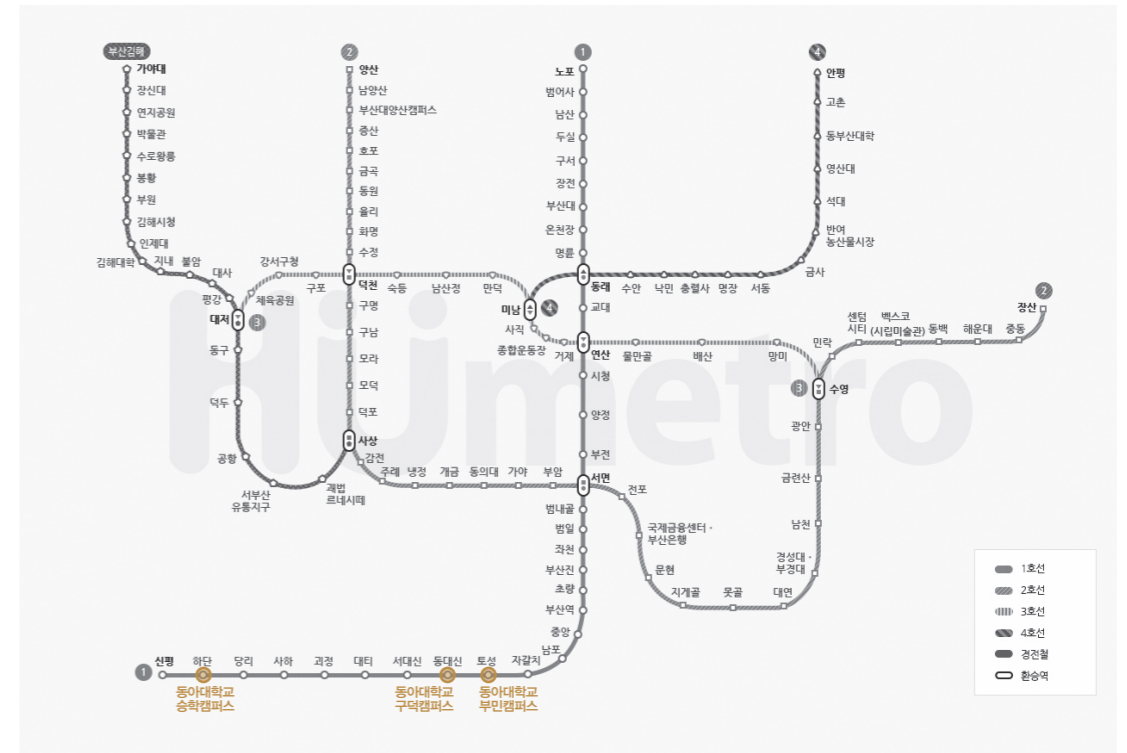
부산김해
가야대
장신대
연지공원
박물관
수로왕릉
봉황
부원
김해시청
인제대
김해대학
지내
불암
대사
평강
대저
3
등구
덕두
공항
서부산 유통지구
괘법 르네시떼
강서구청
체육공원
2
양산
남양산
부산대양산캠퍼스
증산
호포
금곡
동원
율리
화명
수정
덕천
구포
숙등
남산정
만덕
구명
구남
모라
모덕
덕포
사상
감전
주례
냉정
개금
동의대
가야
부암
1
노포
범어사
남산
두실
구서
장전
부산대
온천장
명륜
동래
미남
4
사직
종합운동장
교대
거제
연산
시청
양정
부전
서면
전포
국제금융센터 · 부산은행
문현
지게골
못골
대연
범내골
범일
좌천
부산진
초량
부산역
중앙
남포
자갈치
토성
동대신
서대신
대티
괴정
사하
당리
하단
신평
1
동아대학교 승학캠퍼스
동아대학교 구덕캠퍼스
동아대학교 부민캠퍼스
4
안평
고촌
동부산대학
영산대
석대
반여 농산물시장
금사
서동
명장
충렬사
낙민
수안
물만골
배산
망미
민락
센텀 시티
벡스코 (시립미술관)
동백
해운대
중동
장산
2
3
수영
광안
금련산
남천
경성대 · 부경대
1호선
2호선
3호선
4호선
경전철
환승역